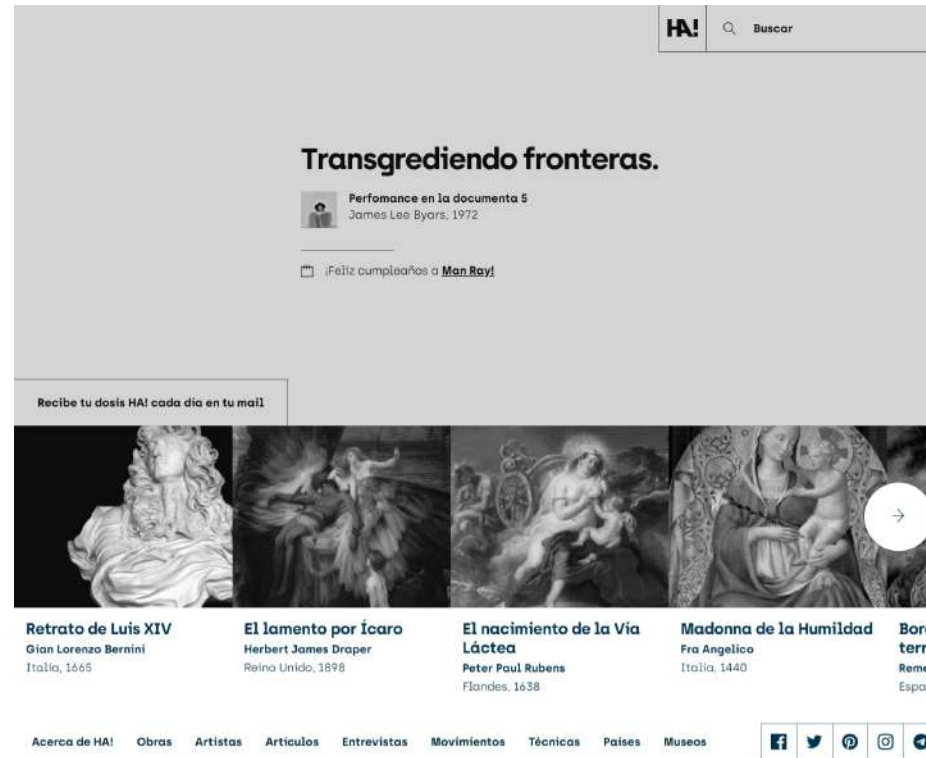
HA! Buscar

Transgrediendo fronteras.

Perfomance en la documenta 5
James Lee Byars, 1972

¡Feliz cumpleaños a Man Ray!

Recibe tu dosis HA! cada día en tu mail

Retrato de Luis XIV
Gian Lorenzo Bernini
Italia, 1665

El lamento por Ícaro
Herbert James Draper
Reino Unido, 1898

El nacimiento de la Vía Láctea
Peter Paul Rubens
Flandes, 1638

Madonna de la Humildad
Fra Angelico
Italia, 1440

Bor
terr
Reme
Espa

Acerca de HA! Obras Artistas Artículos Entrevistas Movimientos Técnicas Países Museos